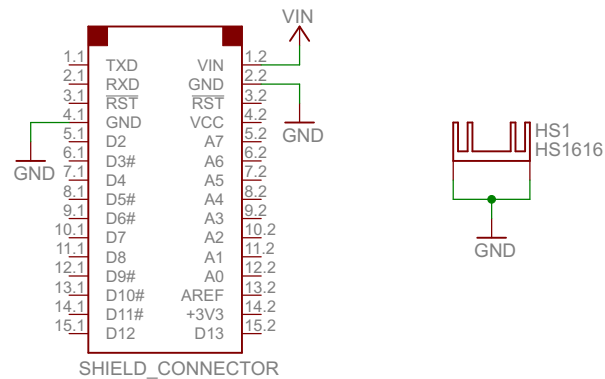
VIN

1.1 TXD VIN 1.2
2.1 RXD GND 2.2
3.1 $\overline{RST}$ $\overline{RST}$ 3.2
4.1 GND VCC 4.2
5.1 D2 A7 5.2
6.1 D3# A6 6.2
7.1 D4 A5 7.2
8.1 D5# A4 8.2
9.1 D6# A3 9.2
10.1 D7 A2 10.2
11.1 D8 A1 11.2
12.1 D9# A0 12.2
13.1 D10# AREF 13.2
14.1 D11# +3V3 14.2
15.1 D12 D13 15.2

GND

GND

SHIELD_CONNECTOR

HS1
HS1616

GND